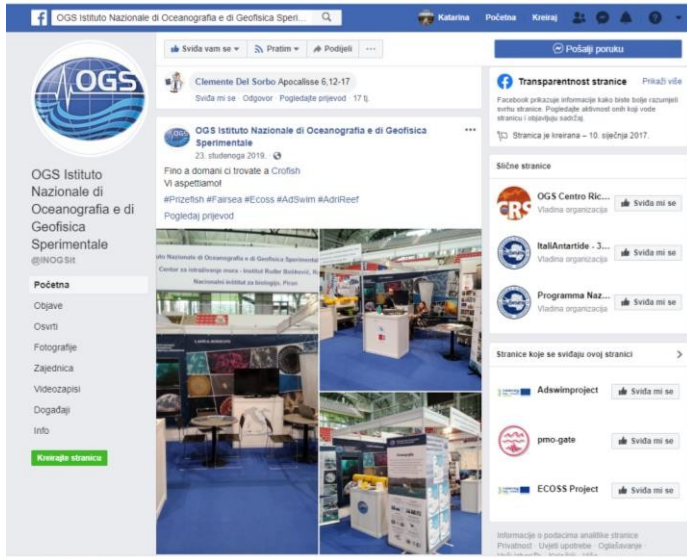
OGS Istituto Nazionale di Oceanografia e di Geofisica Speri...

Katarina Početna Kreiraj

OGS

OGS Istituto Nazionale di Oceanografia e di Geofisica Sperimentale
@INOGSit

Početna
Objave
Osvrti
Fotografije
Zajednica
Videozapisi
Događaji
Info

Kreirajte stranicu

Sviđa vam se Pratim Podijeli ···

Clemente Del Sorbo Apocalisse 6,12-17
Sviđa mi se · Odgovor · Pogledajte prijevod · 17 tj.

OGS Istituto Nazionale di Oceanografia e di Geofisica Sperimentale
23. studenoga 2019. ·
Fino a domani ci trovate a Crofish
Vi aspettiamo!
#Prizefish #Fairsea #Ecoss #AdSwim #AdriReef
Pogledaj prijevod

Istituto Nazionale di Oceanografia e di Geofisica Sperimentale
Centar za istraživanje mora - Institut Ruđer Bošković, R
Nacionalni inštitut za biologijo, Piran

Pošalji poruku

Transparentnost stranice Prikaži više
Facebook prikazuje informacije kako biste bolje razumjeli svrhu stranice. Pogledajte aktivnost onih koji vode stranicu i objavljuju sadržaj.
Stranica je kreirana – 10. siječnja 2017.

Slične stranice
OGS Centro Ric... Vladina organizacija Sviđa mi se
ItaliAntartide - 3... Vladina organizacija Sviđa mi se
Programma Naz... Vladina organizacija Sviđa mi se

Stranice koje se sviđaju ovoj stranici
Adswimproject Sviđa mi se
pmo-gate Sviđa mi se
ECOSS Project Sviđa mi se

Informacije o podacima analitike stranice
Privatnost · Uvjeti upotrebe · Oglašavanje